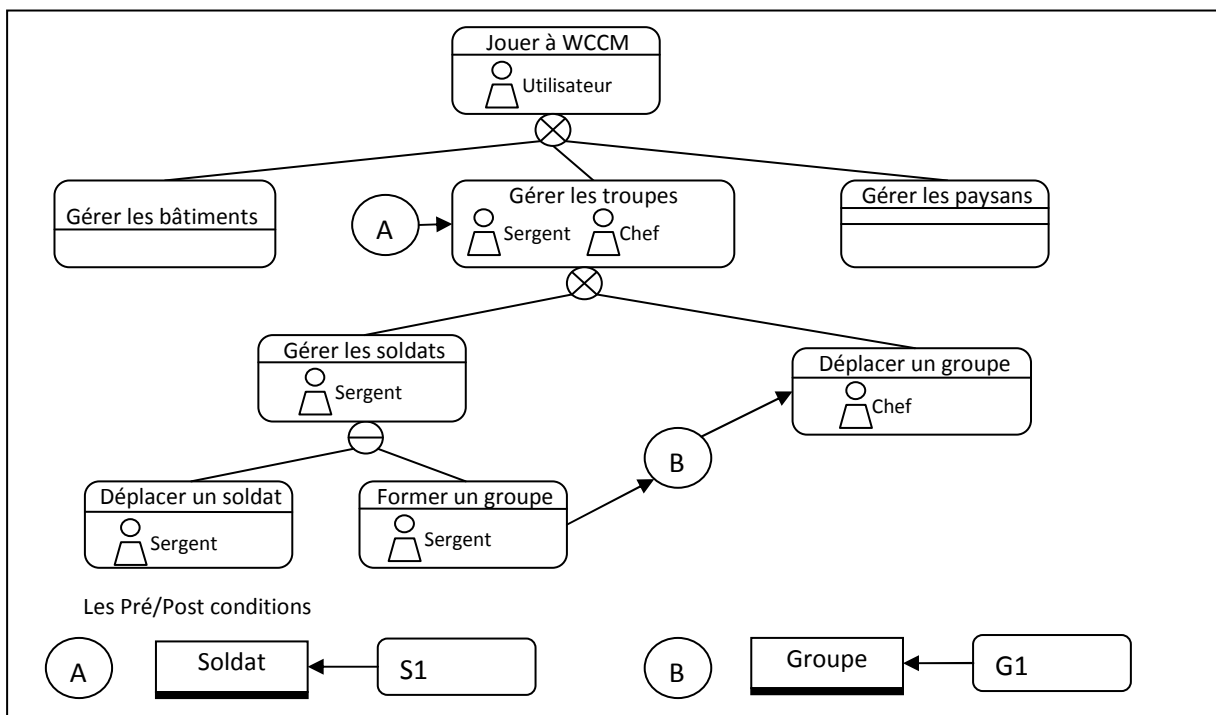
Jouer à WCCM
Utilisateur

Gérer les bâtiments

A

Gérer les troupes
Sergent Chef

Gérer les paysans

Gérer les soldats
Sergent

Déplacer un groupe
Chef

B

Déplacer un soldat
Sergent

Former un groupe
Sergent

Les Pré/Post conditions

A Soldat S1

B Groupe G1